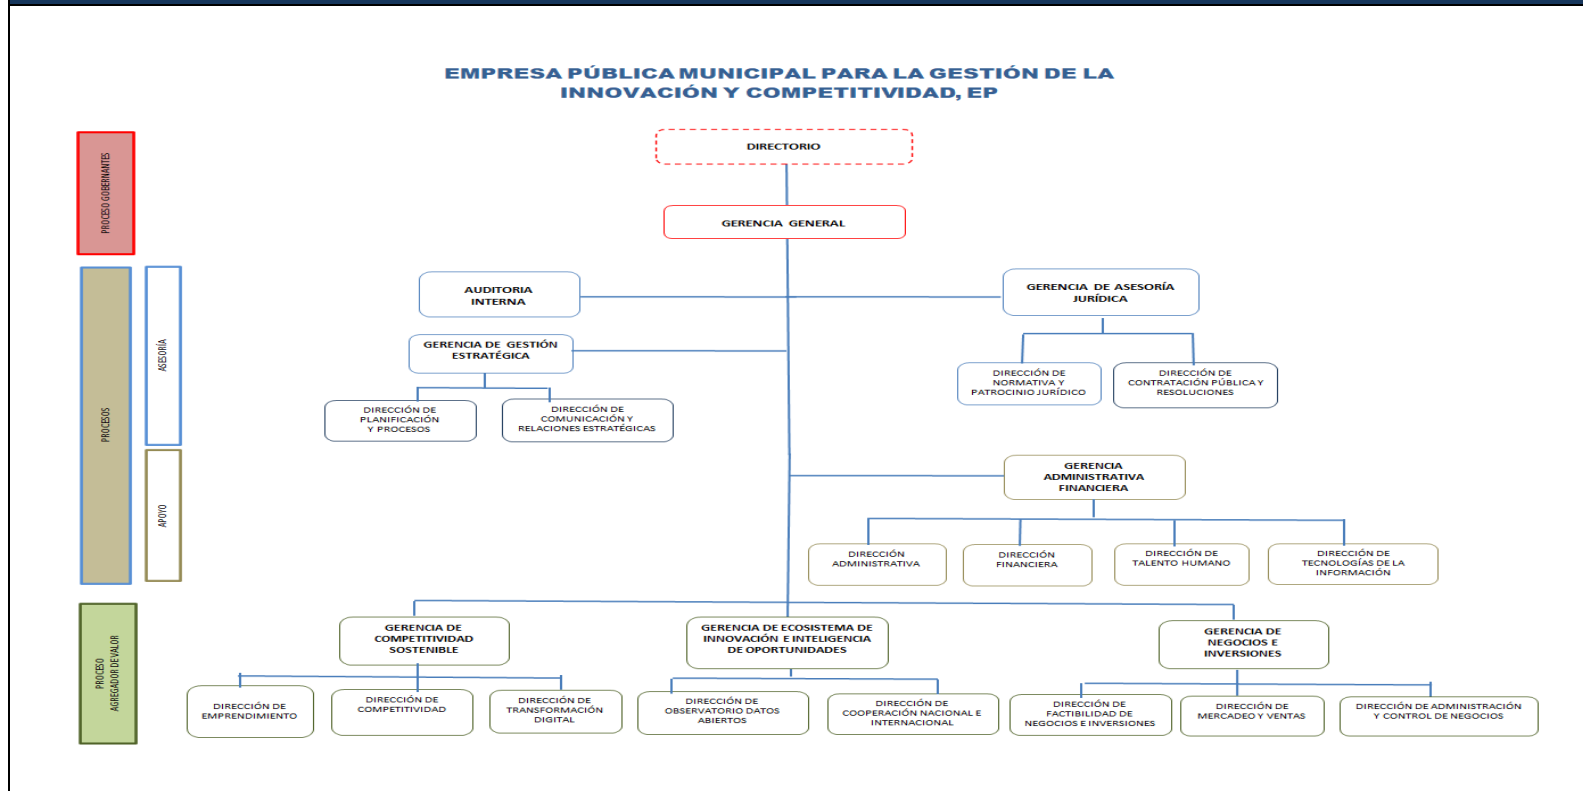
EMPRESA PÚBLICA MUNICIPAL PARA LA GESTIÓN DE LA INNOVACIÓN Y COMPETITIVIDAD, EP

PROCESO GOBERNANTES

PROCESOS

ASESORÍA

APOYO

PROCESO AGREGADOR DE VALOR

DIRECTORIO

GERENCIA GENERAL

AUDITORIA INTERNA

GERENCIA DE ASESORÍA JURÍDICA

GERENCIA DE GESTIÓN ESTRATÉGICA

DIRECCIÓN DE NORMATIVA Y PATROCINIO JURÍDICO

DIRECCIÓN DE CONTRATACIÓN PÚBLICA Y RESOLUCIONES

DIRECCIÓN DE PLANIFICACIÓN Y PROCESOS

DIRECCIÓN DE COMUNICACIÓN Y RELACIONES ESTRATÉGICAS

GERENCIA ADMINISTRATIVA FINANCIERA

DIRECCIÓN ADMINISTRATIVA

DIRECCIÓN FINANCIERA

DIRECCIÓN DE TALENTO HUMANO

DIRECCIÓN DE TECNOLOGÍAS DE LA INFORMACIÓN

GERENCIA DE COMPETITIVIDAD SOSTENIBLE

GERENCIA DE ECOSISTEMA DE INNOVACIÓN E INTELIGENCIA DE OPORTUNIDADES

GERENCIA DE NEGOCIOS E INVERSIONES

DIRECCIÓN DE EMPRENDIMIENTO

DIRECCIÓN DE COMPETITIVIDAD

DIRECCIÓN DE TRANSFORMACIÓN DIGITAL

DIRECCIÓN DE OBSERVATORIO DATOS ABIERTOS

DIRECCIÓN DE COOPERACIÓN NACIONAL E INTERNACIONAL

DIRECCIÓN DE FACTIBILIDAD DE NEGOCIOS E INVERSIONES

DIRECCIÓN DE MERCADEO Y VENTAS

DIRECCIÓN DE ADMINISTRACIÓN Y CONTROL DE NEGOCIOS